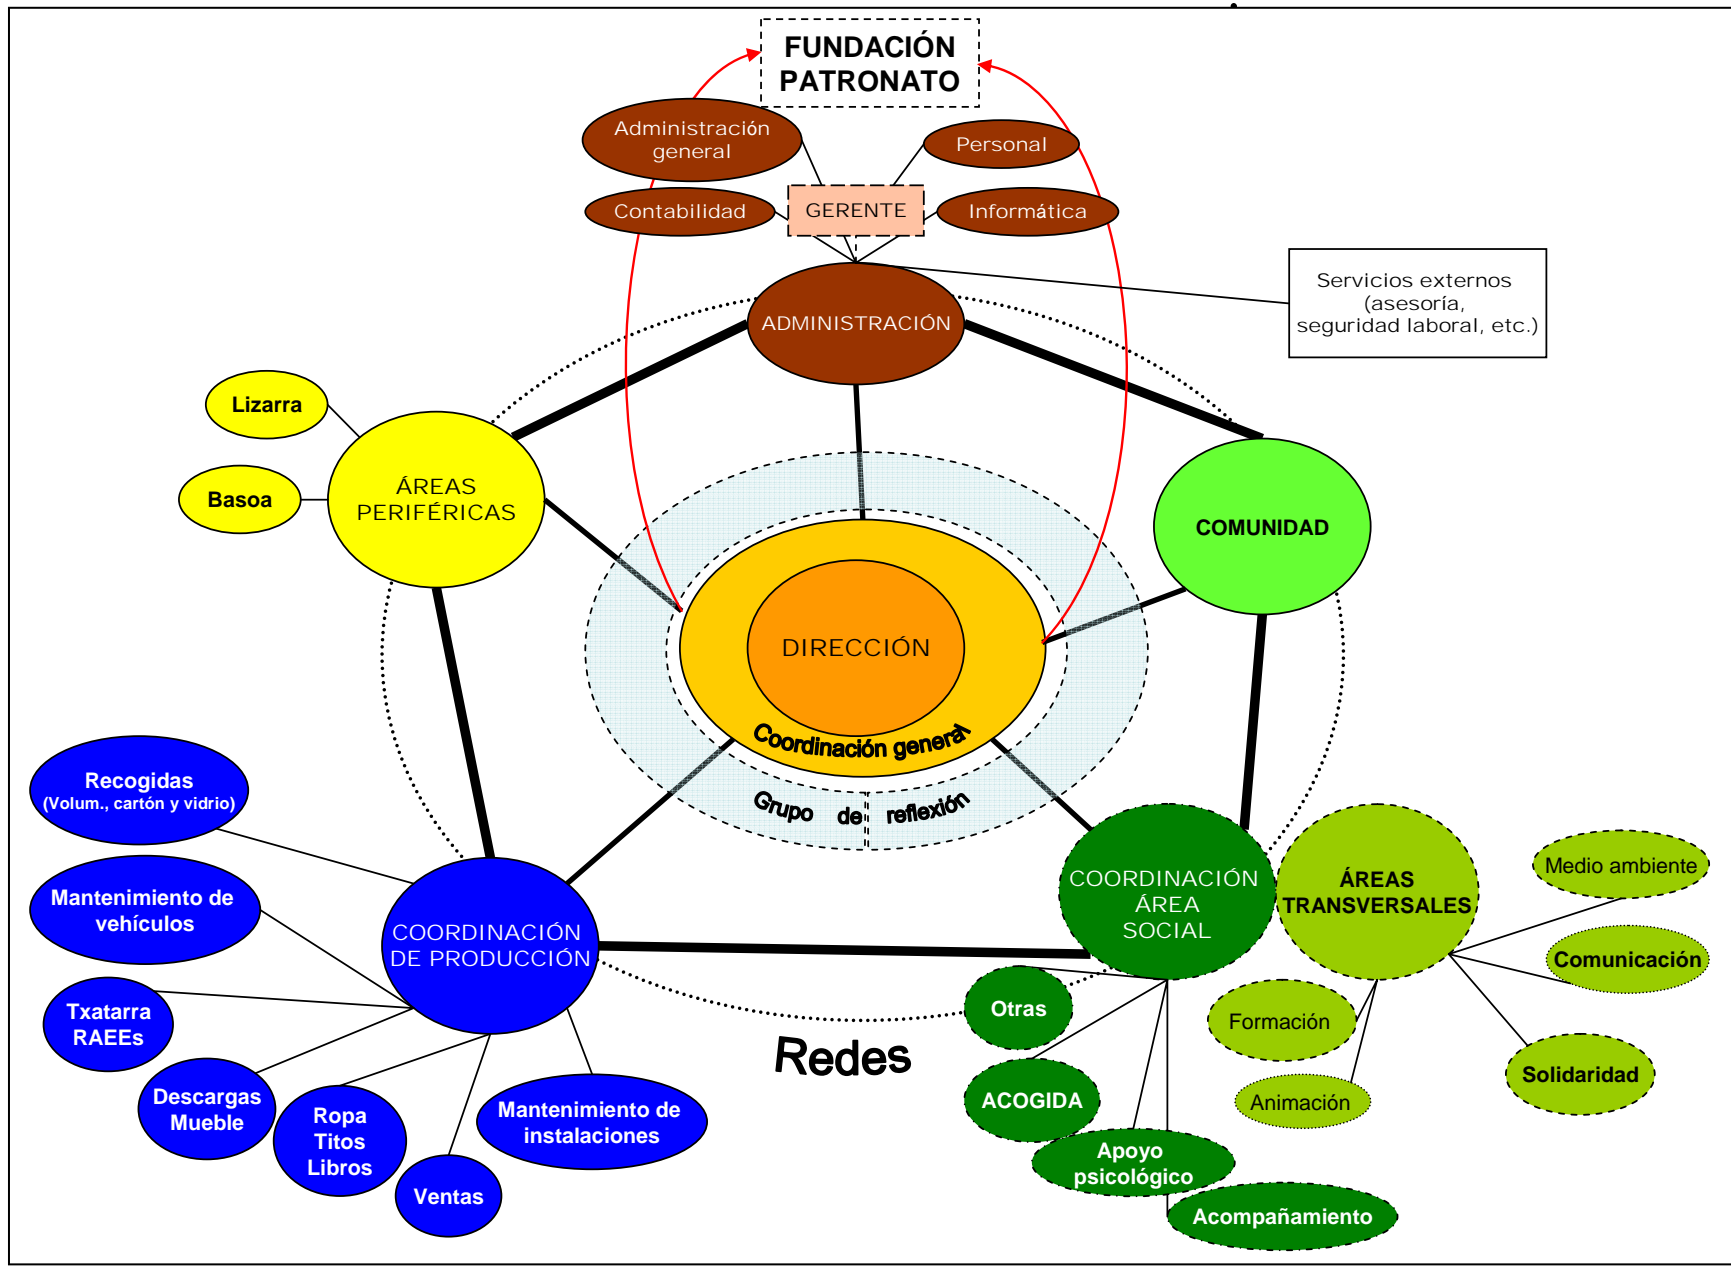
FUNDACIÓN PATRONATO

Administración general

Personal

Contabilidad

GERENTE

Informática

ADMINISTRACIÓN

Servicios externos (asesoría, seguridad laboral, etc.)

Lizarra

Basoa

ÁREAS PERIFÉRICAS

COMUNIDAD

DIRECCIÓN

Coordinación general

Grupo de reflexión

Recogidas (Volum., cartón y vidrio)

Mantenimiento de vehículos

Txatarra RAEEs

Descargas Mueble

Ropa Titos Libros

Ventas

Mantenimiento de instalaciones

COORDINACIÓN DE PRODUCCIÓN

Redes

COORDINACIÓN ÁREA SOCIAL

ÁREAS TRANSVERSALES

Medio ambiente

Comunicación

Solidaridad

Formación

Animación

Otras

ACOGIDA

Apoyo psicológico

Acompañamiento